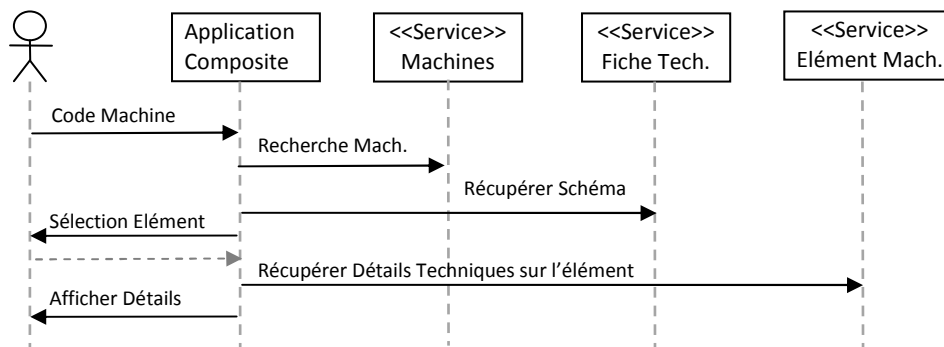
Application Composite

<<Service>> Machines

<<Service>> Fiche Tech.

<<Service>> Elément Mach.

Code Machine

Recherche Mach.

Récupérer Schéma

Sélection Elément

Récupérer Détails Techniques sur l'élément

Afficher Détails